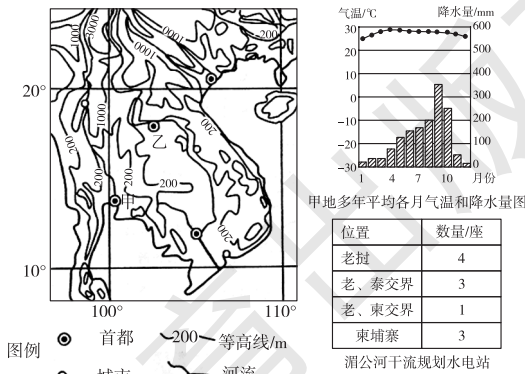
1000
3000
1000
1000
200
20°
1000
乙
200
200
200
甲
200
200
10°
100°
110°

图例
首都
200 等高线/m
城市
河流

气温/℃
降水量/mm
30
20
10
0
−10
−20
−30
600
500
400
300
200
100
0
1
4
7
10
月份
甲地多年平均各月气温和降水量图

| 位置 | 数量/座 |
|---|---|
| 老挝 | 4 |
| 老、泰交界 | 3 |
| 老、柬交界 | 1 |
| 柬埔寨 | 3 |

湄公河干流规划水电站